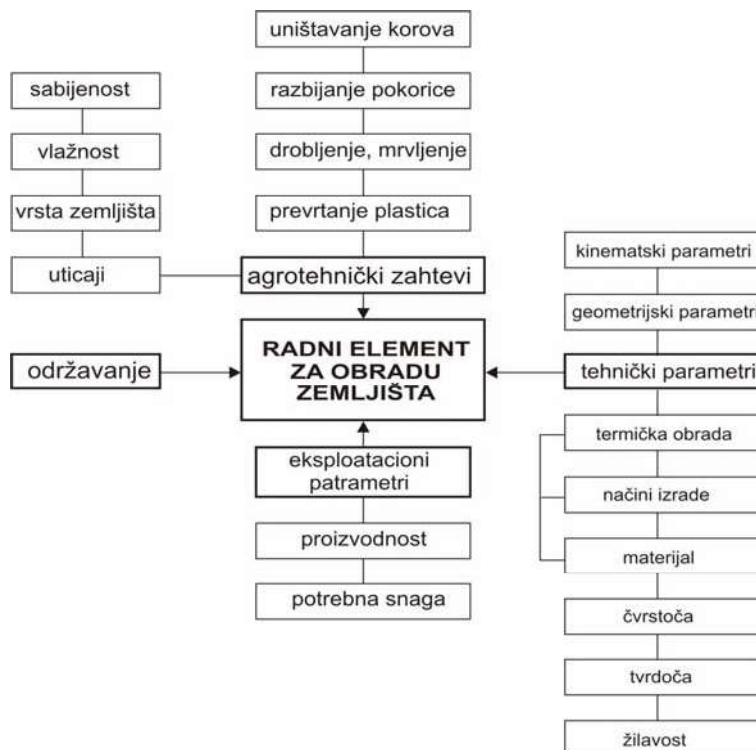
uništavanje korova

razbijanje pokorice

drobljenje, mrvljenje

prevrtanje plastica

sabijenost

vlažnost

vrsta zemljišta

uticaji

agrotehnički zahtevi

RADNI ELEMENT ZA OBRADU ZEMLJIŠTA

održavanje

eksploatacioni patrametri

proizvodnost

potrebna snaga

kinematski parametri

geometrijski parametr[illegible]

tehnički parametri

termička obrada

načini izrade

materijal

čvrstoča

tvrdoča

žilavost